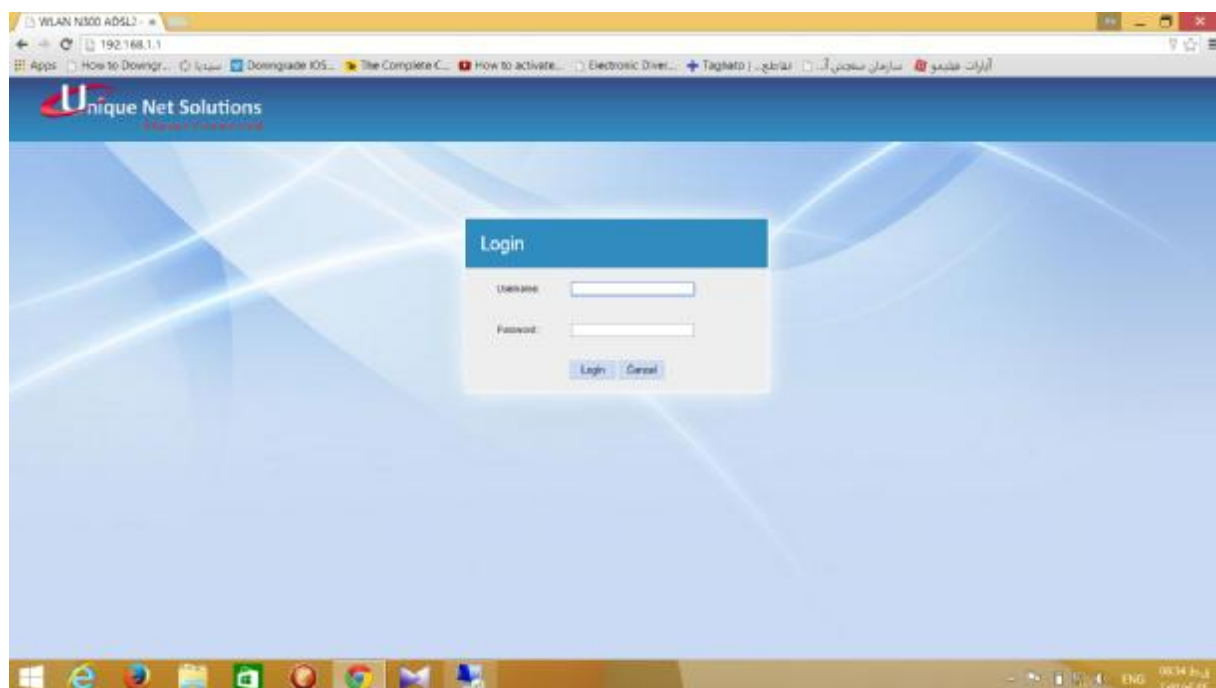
WLAN N300 ADSL2+ ×

192.168.1.1

Apps How to Downgr... سيديا Downgrade iOS... The Complete C... How to activate... Electronic Diver... Tagheto | تقاطع ... سازمان سنجش آ... آپارات ملیمو

Unique Net Solutions

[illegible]

Login

Username:

Password:

Login Cancel

ENG

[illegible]